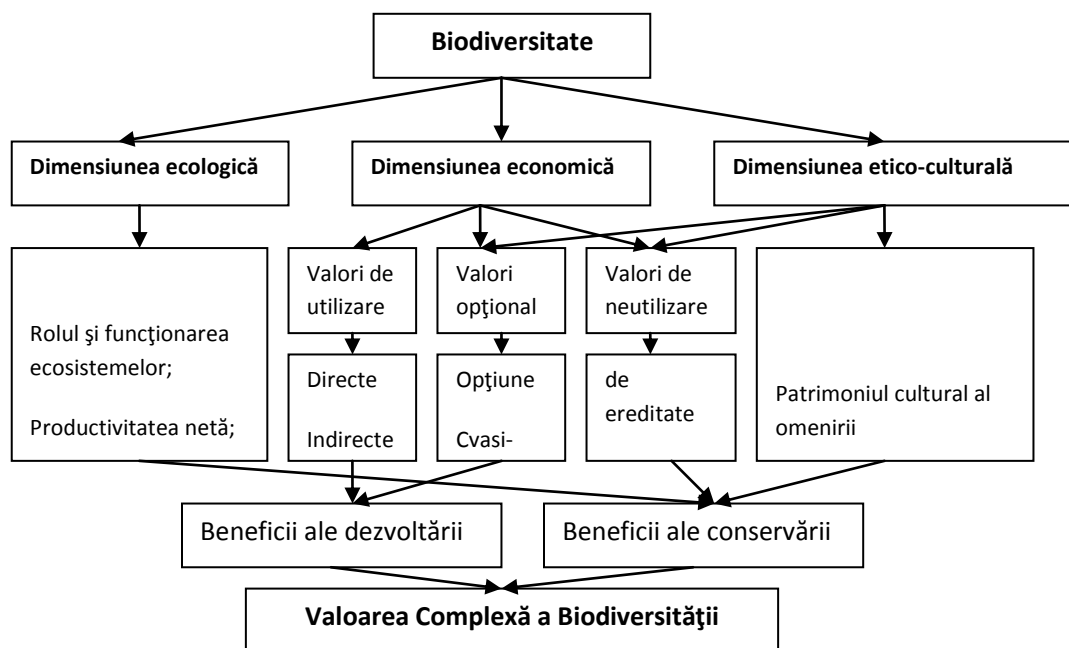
Biodiversitate

Dimensiunea ecologică

Dimensiunea economică

Dimensiunea etico-culturală

Rolul şi funcţionarea ecosistemelor;

Productivitatea netă;

Valori de utilizare

Directe

Indirecte

Valori opţional

Opţiune

Cvasi-

Valori de neutilizare

de ereditate

Patrimoniul cultural al omenirii

Beneficii ale dezvoltării

Beneficii ale conservării

Valoarea Complexă a Biodiversităţii